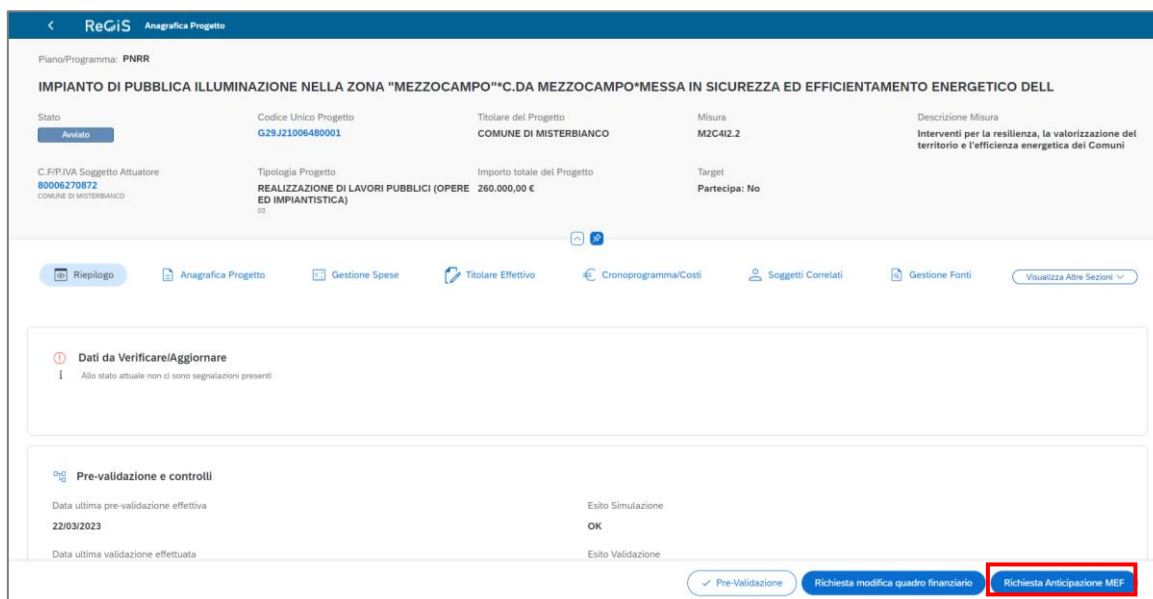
ReGiS Anagrafica Progetto

Piano/Programma: PNRR

IMPIANTO DI PUBBLICA ILLUMINAZIONE NELLA ZONA "MEZZOCAMPO"*C.DA MEZZOCAMPO*MESSA IN SICUREZZA ED EFFICIENTAMENTO ENERGETICO DELL

Stato
Avviato

Codice Unico Progetto
G29J21006480001

Titolare del Progetto
COMUNE DI MISTERBIANCO

Misura
M2C4I2.2

Descrizione Misura
Interventi per la resilienza, la valorizzazione del territorio e l'efficienza energetica dei Comuni

C.F/P.IVA Soggetto Attuatore
80006270872
COMUNE DI MISTERBIANCO

Tipologia Progetto
REALIZZAZIONE DI LAVORI PUBBLICI (OPERE ED IMPIANTISTICA)
03

Importo totale del Progetto
260.000,00 €

Target
Partecipa: No

Riepilogo | Anagrafica Progetto | Gestione Spese | Titolare Effettivo | Cronoprogramma/Costi | Soggetti Correlati | Gestione Fonti | Visualizza Altre Sezioni

Dati da Verificare/Aggiornare
Allo stato attuale non ci sono segnalazioni presenti

Pre-validazione e controlli

Data ultima pre-validazione effettiva
22/03/2023

Esito Simulazione
OK

Data ultima validazione effettuata

Esito Validazione

Pre-Validazione | Richiesta modifica quadro finanziario | Richiesta Anticipazione MEF